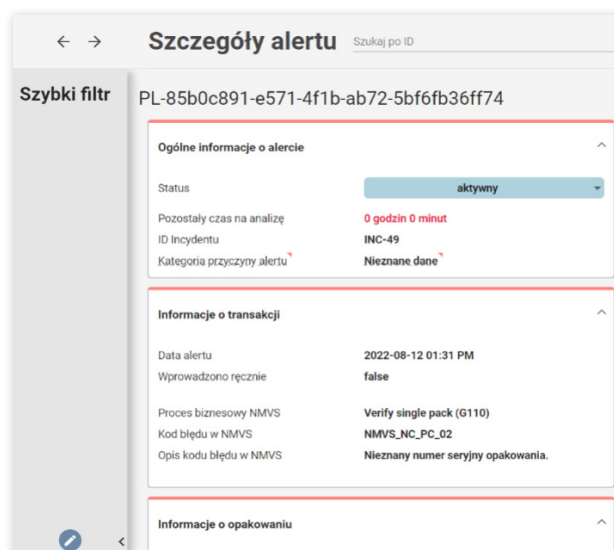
← → Szczegóły alertu Szukaj po ID

Szybki filtr

PL-85b0c891-e571-4f1b-ab72-5bf6fb36ff74

Ogólne informacje o alercie

Status aktywny

Pozostały czas na analizę 0 godzin 0 minut

ID Incydentu INC-49

Kategoria przyczyny alertu Nieznane dane

Informacje o transakcji

Data alertu 2022-08-12 01:31 PM

Wprowadzono ręcznie false

Proces biznesowy NMVS Verify single pack (G110)

Kod błędu w NMVS NMVS_NC_PC_02

Opis kodu błędu w NMVS Nieznany numer seryjny opakowania.

Informacje o opakowaniu

<